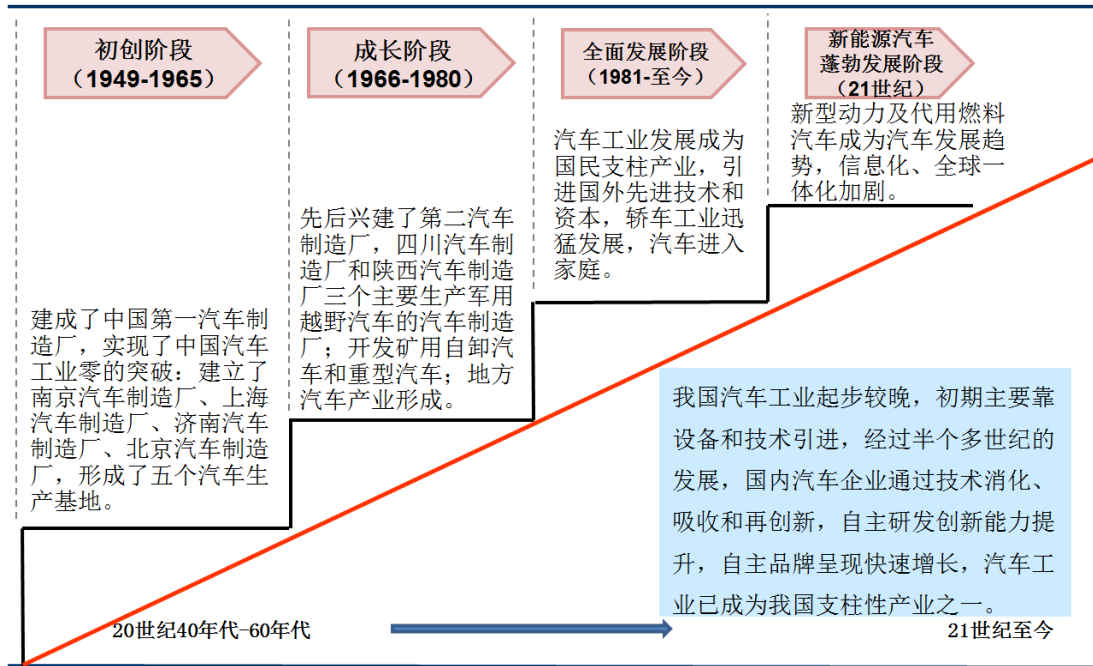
初创阶段
（1949-1965）

成长阶段
（1966-1980）

全面发展阶段
（1981-至今）

新能源汽车
蓬勃发展阶段
（21世纪）

新型动力及代用燃料汽车成为汽车发展趋势，信息化、全球一体化加剧。

汽车工业发展成为国民支柱产业，引进国外先进技术和资本，轿车工业迅猛发展，汽车进入家庭。

先后兴建了第二汽车制造厂，四川汽车制造厂和陕西汽车制造厂三个主要生产军用越野汽车的汽车制造厂；开发矿用自卸汽车和重型汽车；地方汽车产业形成。

建成了中国第一汽车制造厂，实现了中国汽车工业零的突破：建立了南京汽车制造厂、上海汽车制造厂、济南汽车制造厂、北京汽车制造厂，形成了五个汽车生产基地。

我国汽车工业起步较晚，初期主要靠设备和技术引进，经过半个多世纪的发展，国内汽车企业通过技术消化、吸收和再创新，自主研发创新能力提升，自主品牌呈现快速增长，汽车工业已成为我国支柱性产业之一。

20世纪40年代-60年代

21世纪至今